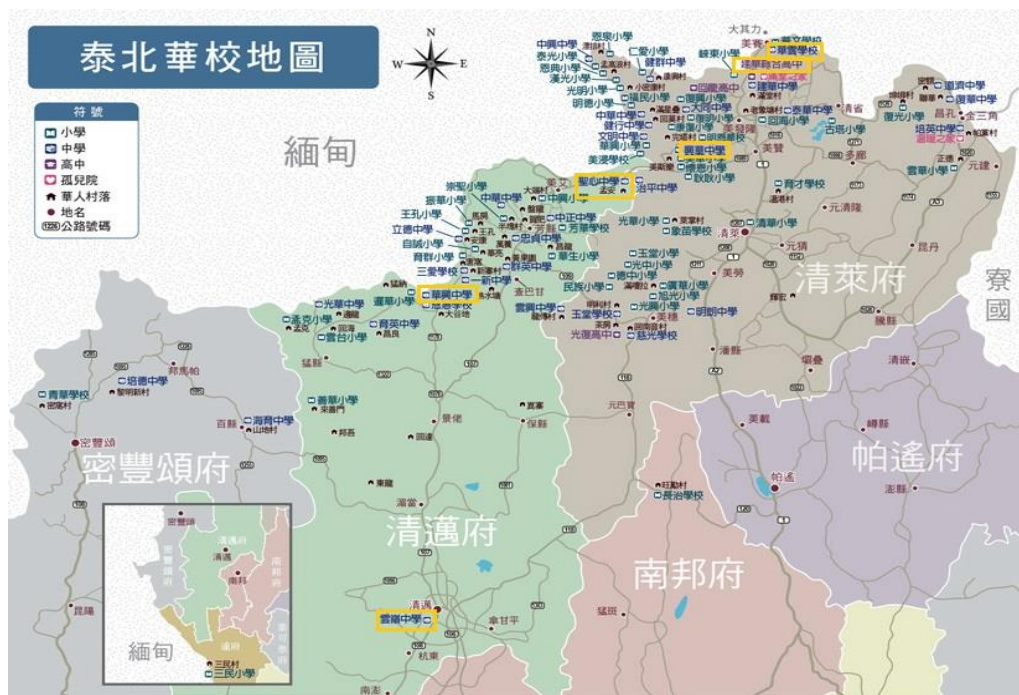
泰北華校地圖

N
W
E
S

符號
小學
中學
高中
孤兒院
華人村落
地名
(1290)公路號碼

緬甸
寮國
清萊府
帕遙府
密豐頌府
清邁府
南邦府

大其力
美賽
華文學校
滿星疊
慈雲學校
建華綜合高中
中興中學
惠泉小學
仁愛小學
健群中學
泰光小學
慈恩小學
滿光小學
光明小學
明德小學
中華中學
建華中學
復華中學
昌孔
金三角
復光小學
培英中學
古梅小學
清盛
興華中學
美斯樂
聖心中學
治平中學
美冷
崇聖小學
振華小學
王孔小學
立德中學
自誠小學
育群小學
三愛學校
光華小學
民族小學
雲興中學
玉堂學校
光復高中
慈光學校
明德中學
清萊
清萊府
華興中學
美恩
元清
美發
光華中學
孟安
青華學校
培德中學
育英中學
雲台小學
清道
景倫
芳縣
芳縣
帕遙
美載
長治學校
海育中學
密豐頌
清邁
雲南中學
杭東
南奔
帕遙府
緬甸
三民村
三民小學